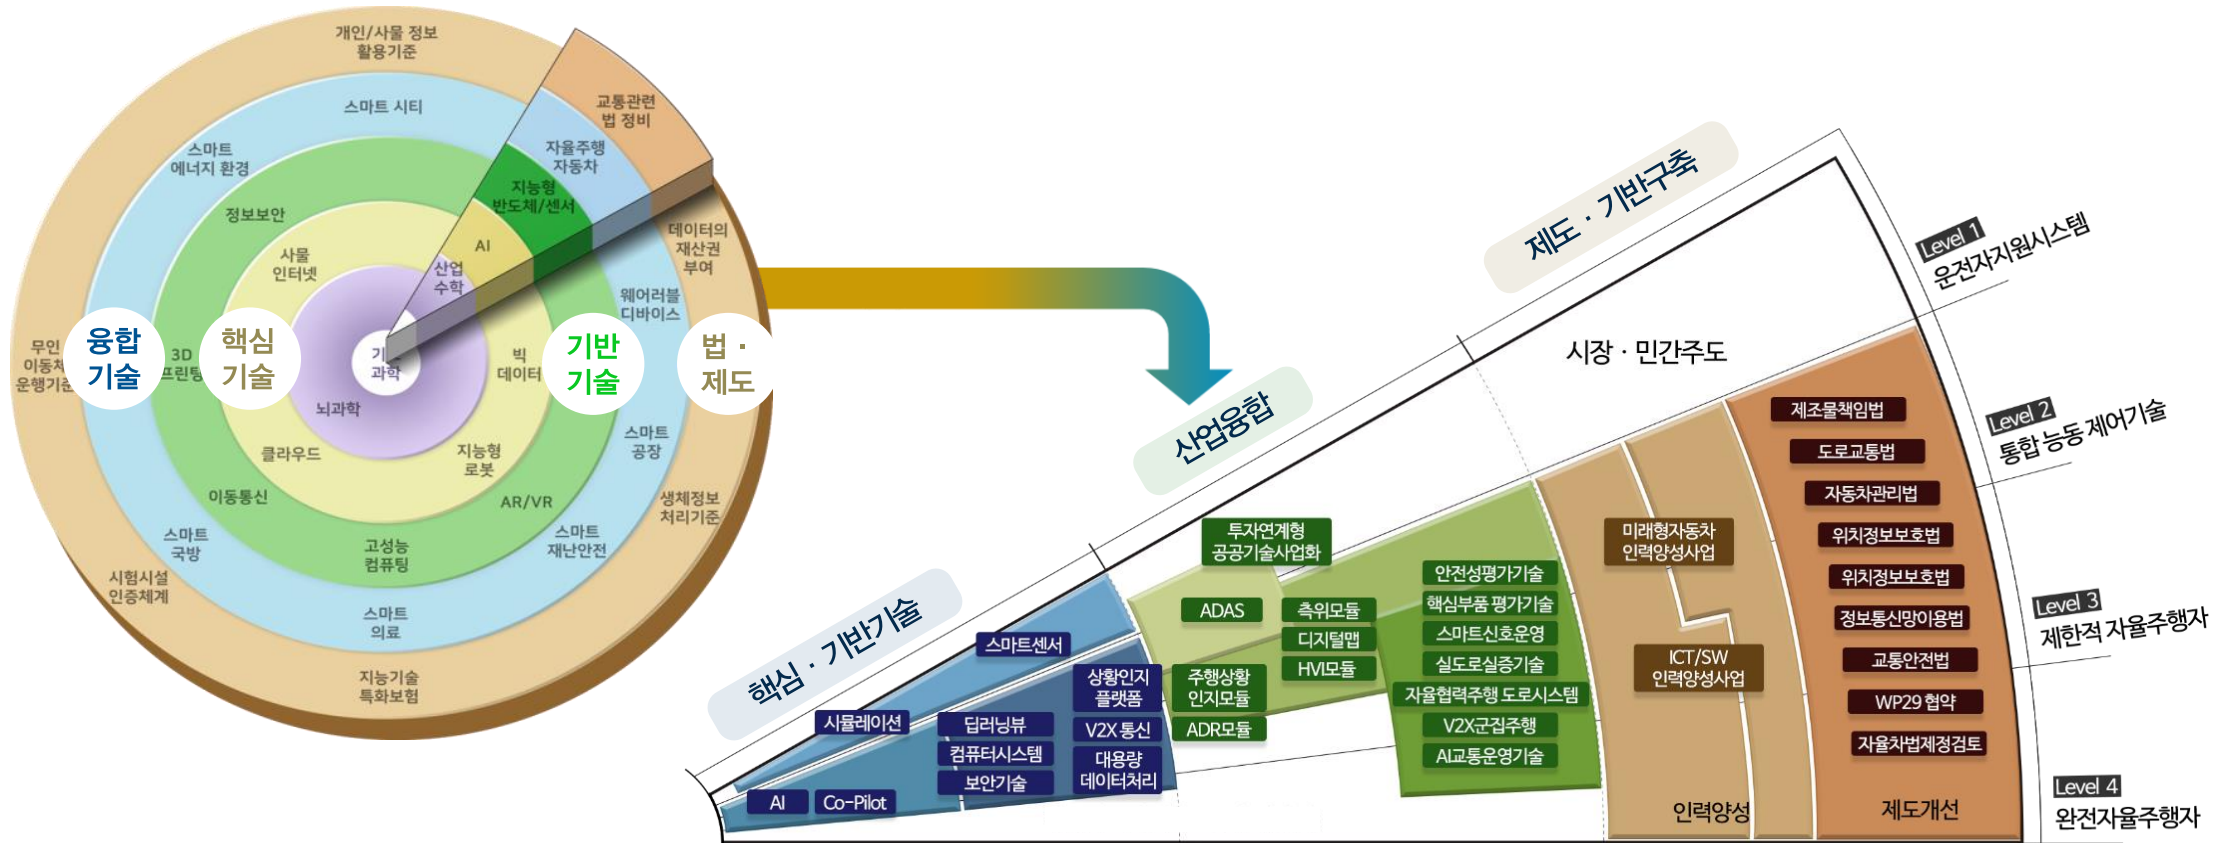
개인/사물 정보 활용기준

스마트 시티

교통관련 법 정비

스마트 에너지 환경

자율주행 자동차

지능형 반도체/센서

정보보안

AI

데이터의 재산권 부여

사물 인터넷

산업 수학

웨어러블 디바이스

무인 이동체 운행기준

융합 기술

3D 프린팅

핵심 기술

기초 과학

빅 데이터

기반 기술

법 · 제도

뇌과학

클라우드

지능형 로봇

스마트 공장

이동통신

AR/VR

생체정보 처리기준

스마트 국방

고성능 컴퓨팅

스마트 재난안전

시험시설 인증체계

스마트 의료

지능기술 특화보험

제도 · 기반구축

시장 · 민간주도

산업융합

핵심 · 기반기술

Level 1 운전자지원시스템

Level 2 통합 능동 제어기술

Level 3 제한적 자율주행자

Level 4 완전자율주행자

투자연계형 공공기술사업화

ADAS

측위모듈

디지털맵

HVI모듈

주행상황 인지모듈

ADR모듈

안전성평가기술

핵심부품 평가기술

스마트신호운영

실도로실증기술

자율협력주행 도로시스템

V2X군집주행

AI교통운영기술

스마트센서

시뮬레이션

상황인지 플랫폼

딥러닝뷰

V2X 통신

컴퓨터시스템

대용량 데이터처리

보안기술

AI

Co-Pilot

미래형자동차 인력양성사업

ICT/SW 인력양성사업

인력양성

제조물책임법

도로교통법

자동차관리법

위치정보보호법

위치정보보호법

정보통신망이용법

교통안전법

WP29 협약

자율차법제정검토

제도개선